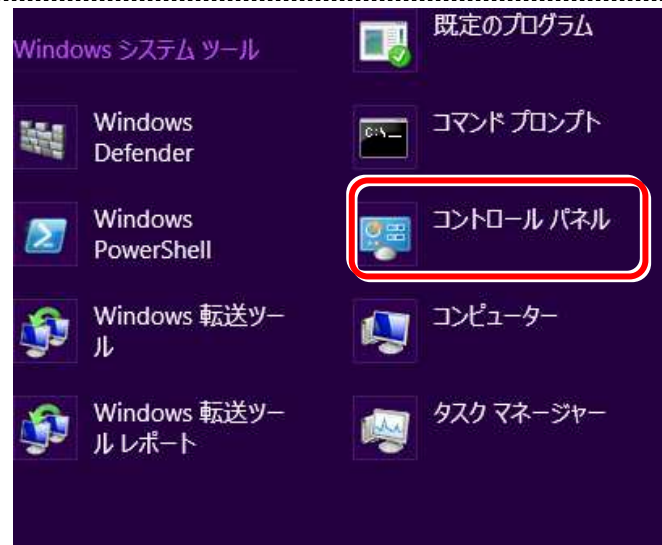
Windows システム ツール

Windows Defender

Windows PowerShell

Windows 転送ツール

Windows 転送ツール レポート

既定のプログラム

C:\_

コマンド プロンプト

コントロール パネル

コンピューター

タスク マネージャー